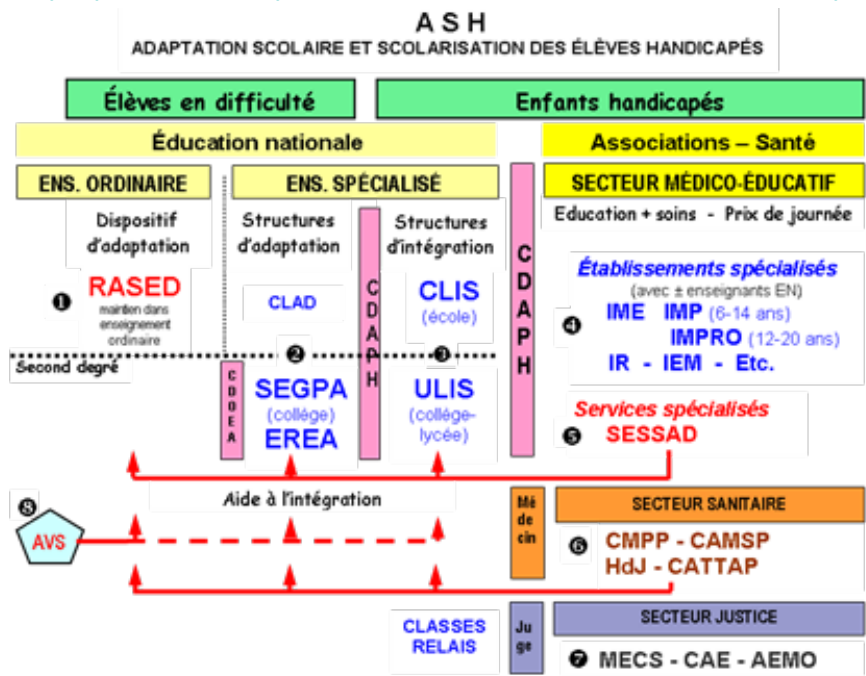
A S H
ADAPTATION SCOLAIRE ET SCOLARISATION DES ÉLÈVES HANDICAPÉS

Élèves en difficulté

Enfants handicapés

Éducation nationale

Associations – Santé

ENS. ORDINAIRE

ENS. SPÉCIALISÉ

SECTEUR MÉDICO-ÉDUCATIF

Dispositif d'adaptation

Structures d'adaptation

Structures d'intégration

Education + soins - Prix de journée

❶ RASED
maintien dans enseignement ordinaire

CLAD

CDAPH

CLIS (école)

CDAPH

Établissements spécialisés
(avec ± enseignants EN)
❹ IME IMP (6-14 ans)
IMPRO (12-20 ans)
IR - IEM - Etc.

❷ ❸

Second degré

CDOEA

SEGPA (collège)
EREA

ULIS (collège-lycée)

Services spécialisés
❺ SESSAD

❽ AVS

Aide à l'intégration

Médecin

SECTEUR SANITAIRE

❻ CMPP - CAMSP
HdJ - CATTAP

CLASSES RELAIS

Juge

SECTEUR JUSTICE

❼ MECS - CAE - AEMO